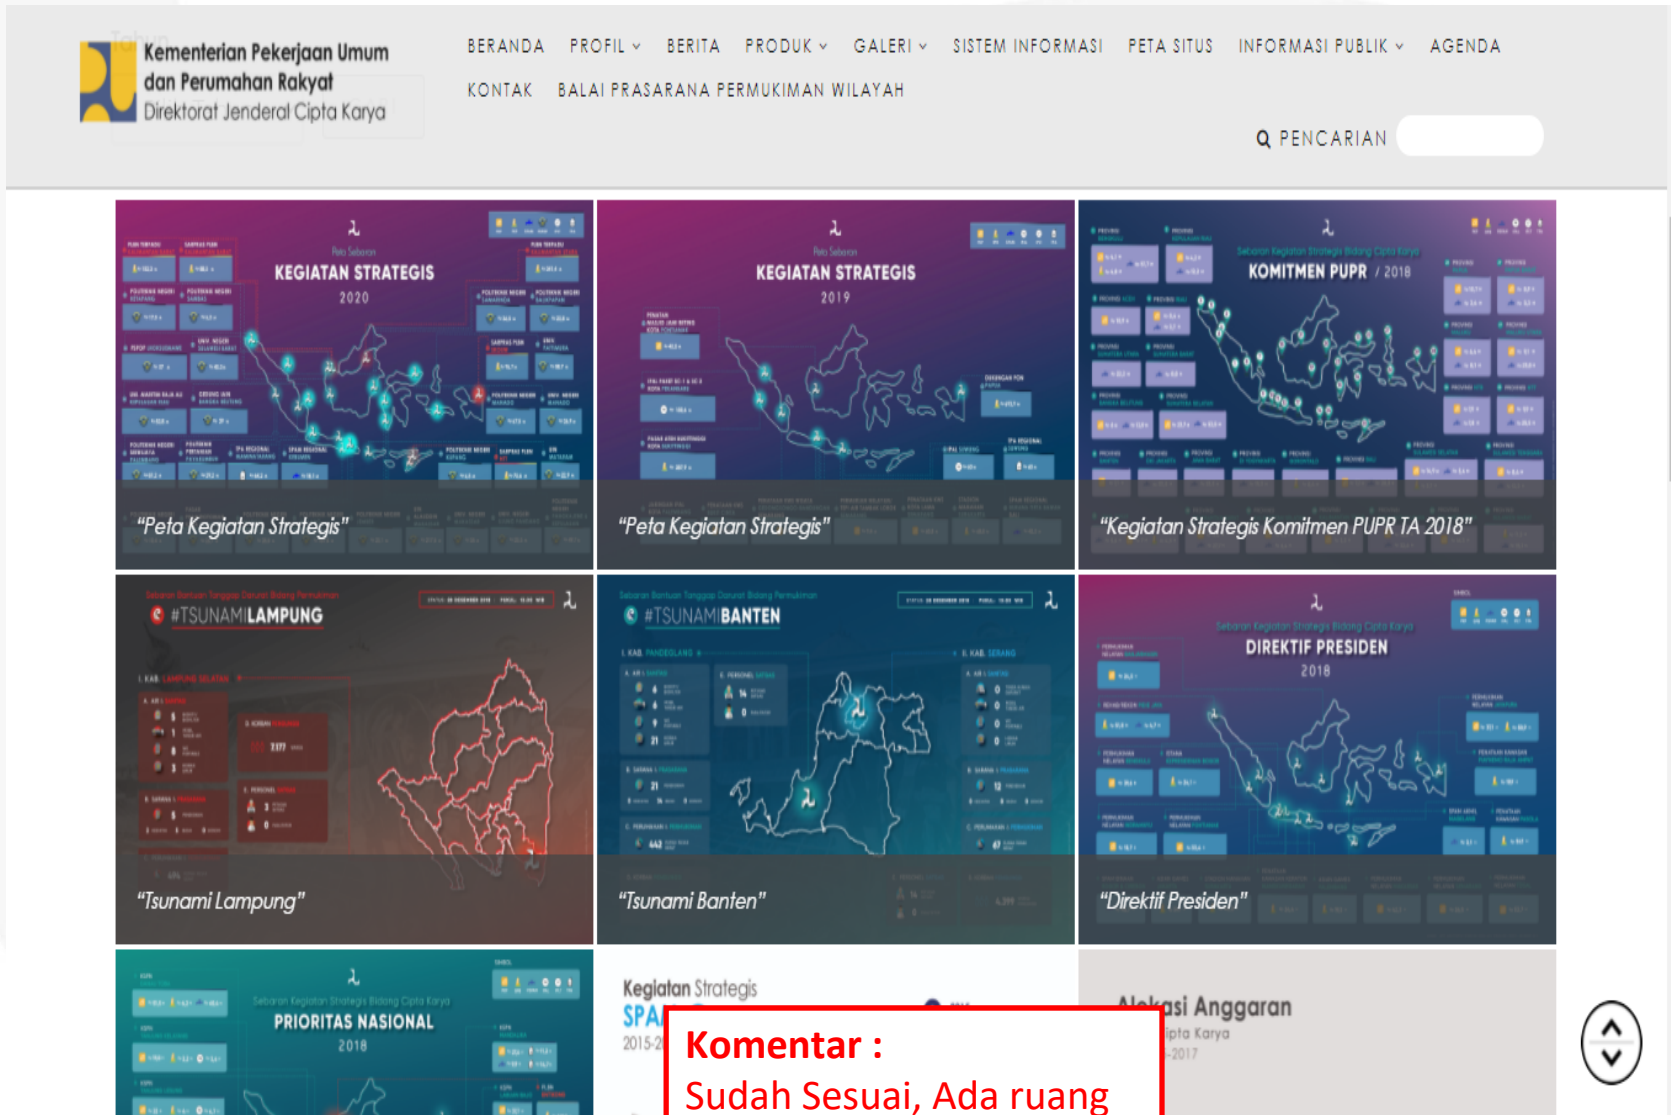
Kementerian Pekerjaan Umum dan Perumahan Rakyat
Direktorat Jenderal Cipta Karya

BERANDA PROFIL BERITA PRODUK GALERI SISTEM INFORMASI PETA SITUS INFORMASI PUBLIK AGENDA KONTAK BALAI PRASARANA PERMUKIMAN WILAYAH

PENCARIAN

Peta Sebaran KEGIATAN STRATEGIS 2020
"Peta Kegiatan Strategis"

Peta Sebaran KEGIATAN STRATEGIS 2019
"Peta Kegiatan Strategis"

Sebaran Kegiatan Strategis Bidang Cipta Karya KOMITMEN PUPR / 2018
"Kegiatan Strategis Komitmen PUPR TA 2018"

#TSUNAMILAMPUNG
"Tsunami Lampung"

#TSUNAMIBANTEN
"Tsunami Banten"

Sebaran Kegiatan Strategis Bidang Cipta Karya DIREKTIF PRESIDEN 2018
"Direktif Presiden"

Sebaran Kegiatan Strategis Bidang Cipta Karya PRIORITAS NASIONAL 2018

Kegiatan Strategis SPA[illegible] 2015-2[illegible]

Alokasi Anggaran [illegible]ipta Karya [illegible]-2017

Komentar :
Sudah Sesuai, Ada ruang